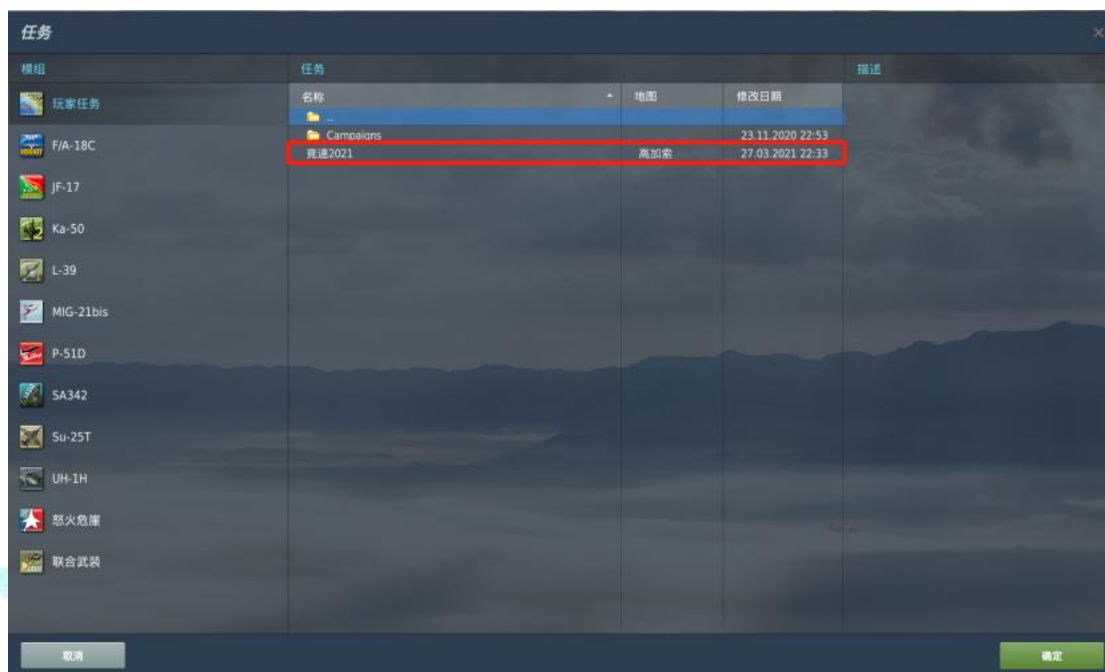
任务

模组

玩家任务
F/A-18C
JF-17
Ka-50
L-39
MIG-21bis
P-51D
SA342
Su-25T
UH-1H
怒火危崖
联合武装

任务

| 名称 | 地图 | 修改日期 |
|---|---|---|
| .. | | |
| Campaigns | | 23.11.2020 22:53 |
| 竞速2021 | 高加索 | 27.03.2021 22:33 |

描述

取消

确定